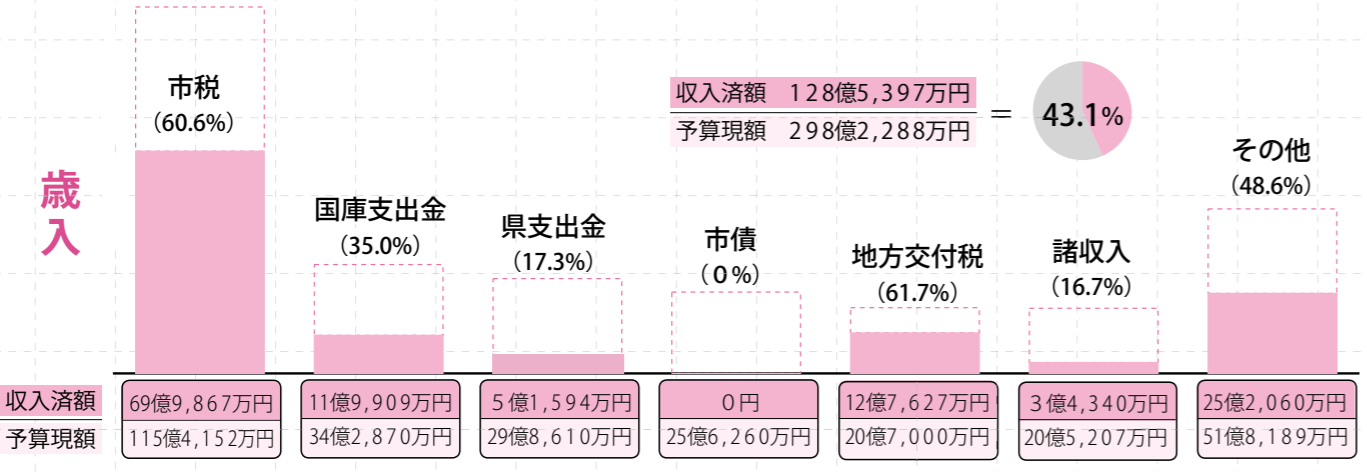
歳入

収入済額　128億5,397万円
予算現額　298億2,288万円
＝ 43.1%

市税
(60.6%)

国庫支出金
(35.0%)

県支出金
(17.3%)

市債
(0%)

地方交付税
(61.7%)

諸収入
(16.7%)

その他
(48.6%)

| | 市税 | 国庫支出金 | 県支出金 | 市債 | 地方交付税 | 諸収入 | その他 |
|---|---|---|---|---|---|---|---|
| 収入済額 | 69億9,867万円 | 11億9,909万円 | 5億1,594万円 | 0円 | 12億7,627万円 | 3億4,340万円 | 25億2,060万円 |
| 予算現額 | 115億4,152万円 | 34億2,870万円 | 29億8,610万円 | 25億6,260万円 | 20億7,000万円 | 20億5,207万円 | 51億8,189万円 |